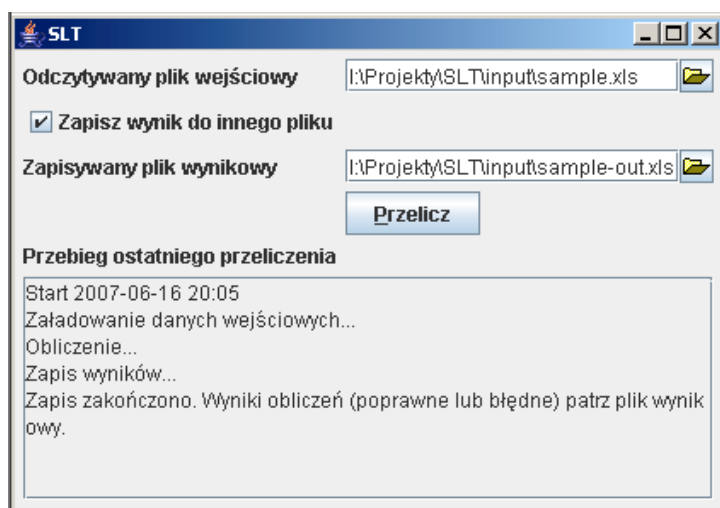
SLT

Odczytywany plik wejściowy I:\Projekty\SLT\input\sample.xls

Zapisz wynik do innego pliku

Zapisywany plik wynikowy I:\Projekty\SLT\input\sample-out.xls

Przelicz

Przebieg ostatniego przeliczenia

Start 2007-06-16 20:05
Załadowanie danych wejściowych...
Obliczenie...
Zapis wyników...
Zapis zakończono. Wyniki obliczeń (poprawne lub błędne) patrz plik wynikowy.